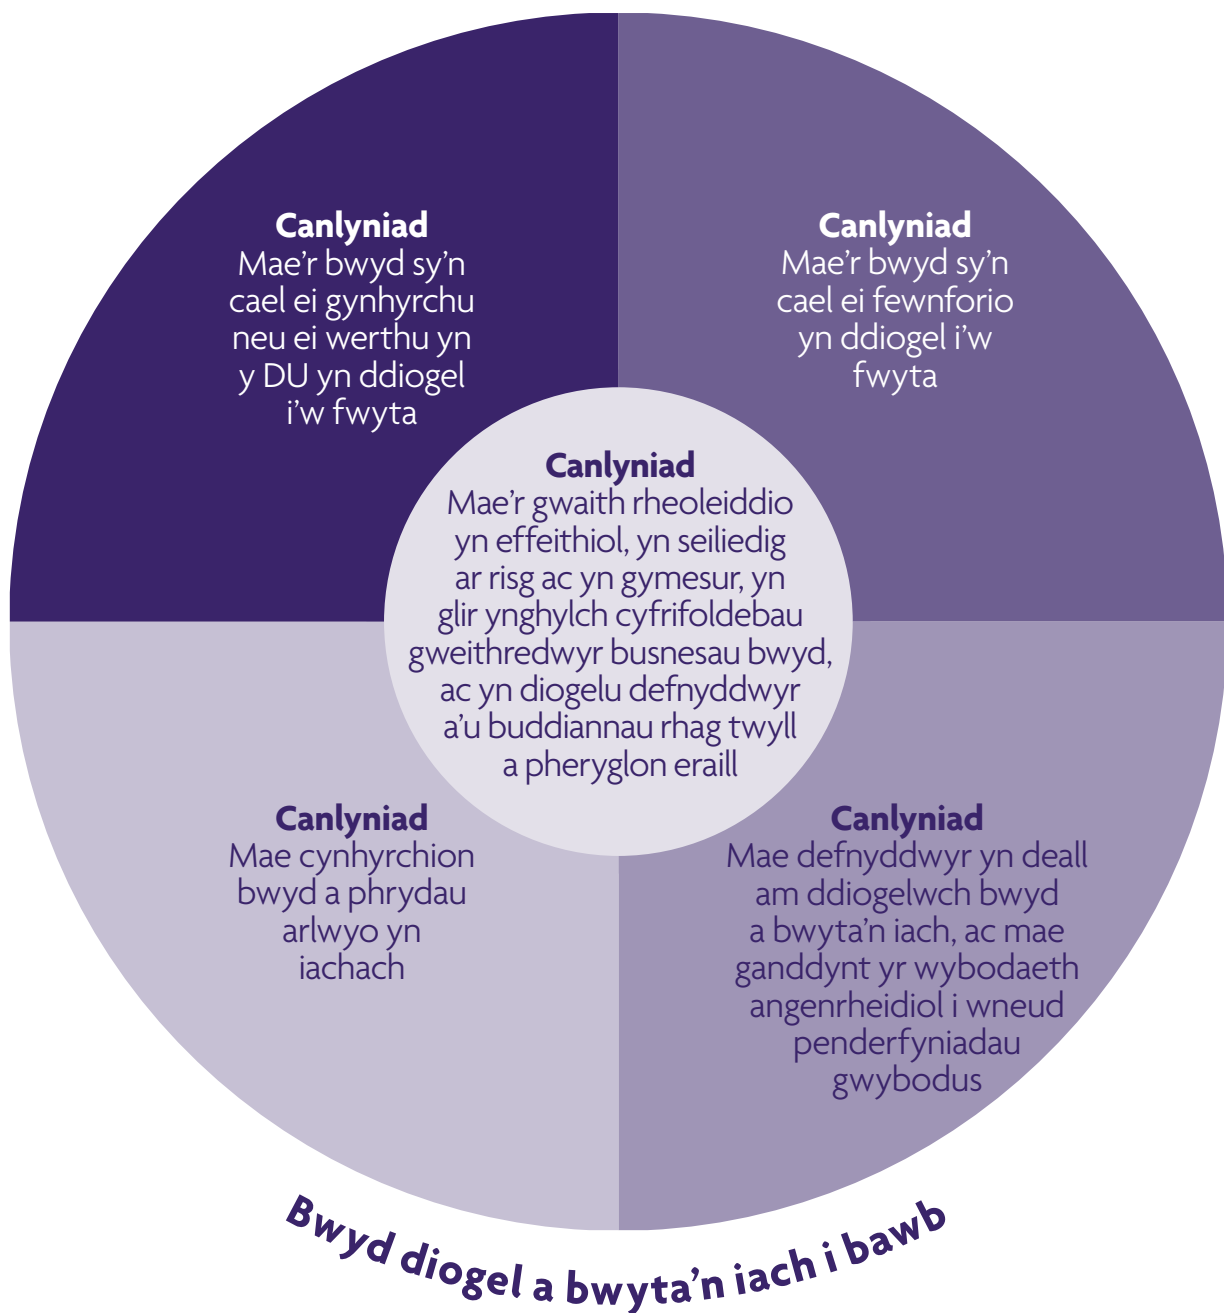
**Canlyniad**
Mae'r bwyd sy'n cael ei gynhyrchu neu ei werthu yn y DU yn ddiogel i'w fwyta

**Canlyniad**
Mae'r bwyd sy'n cael ei fewnforio yn ddiogel i'w fwyta

**Canlyniad**
Mae'r gwaith rheoleiddio yn effeithiol, yn seiliedig ar risg ac yn gymesur, yn glir ynghylch cyfrifoldebau gweithredwyr busnesau bwyd, ac yn diogelu defnyddwyr a'u buddiannau rhag twyll a pheryglon eraill

**Canlyniad**
Mae cynhyrchion bwyd a phrydau arlwyo yn iachach

**Canlyniad**
Mae defnyddwyr yn deall am ddiogelwch bwyd a bwyta'n iach, ac mae ganddynt yr wybodaeth angenrheidiol i wneud penderfyniadau gwybodus

Bwyd diogel a bwyta'n iach i bawb